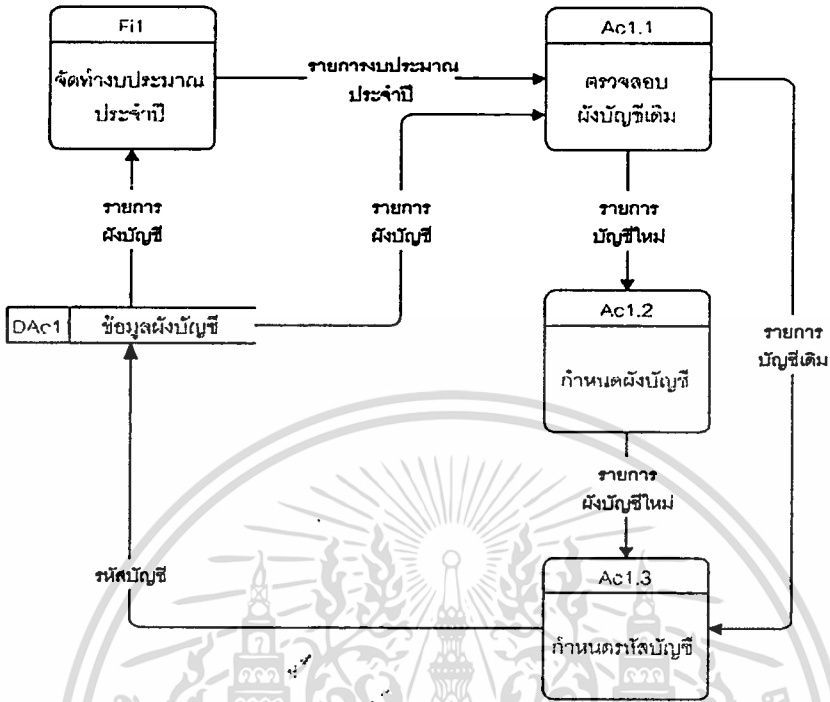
Fi1
จัดทำงบประมาณประจำปี

รายการงบประมาณประจำปี

Ac1.1
ตรวจสอบผังบัญชีเดิม

รายการผังบัญชี

รายการผังบัญชี

รายการบัญชีใหม่

DAc1 ข้อมูลผังบัญชี

Ac1.2
กำหนดผังบัญชี

รายการบัญชีเดิม

รายการผังบัญชีใหม่

รหัสบัญชี

Ac1.3
กำหนดรหัสบัญชี